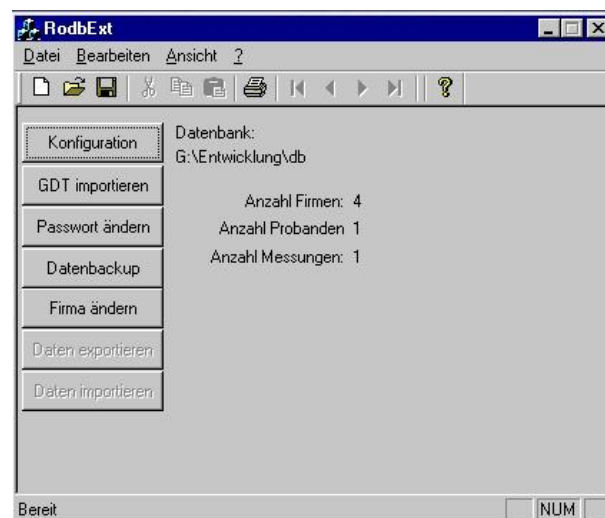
RodbExt

Datei Bearbeiten Ansicht ?

Konfiguration

GDT importieren

Passwort ändern

Datenbackup

Firma ändern

Daten exportieren

Daten importieren

Datenbank:
G:\Entwicklung\db

Anzahl Firmen: 4
Anzahl Probanden 1
Anzahl Messungen: 1

Bereit

NUM